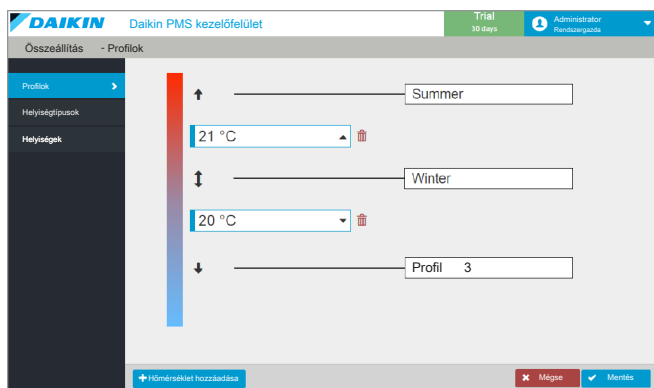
DAIKIN Daikin PMS kezelőfelület

Trial
30 days

Administrator
Rendszergazda

Összeállítás - Profilok

Profilok

Helyiségtípusok

Helyiségek

Summer

21 °C

Winter

20 °C

Profil 3

Hőmérséklet hozzáadása

Mégse

Mentés